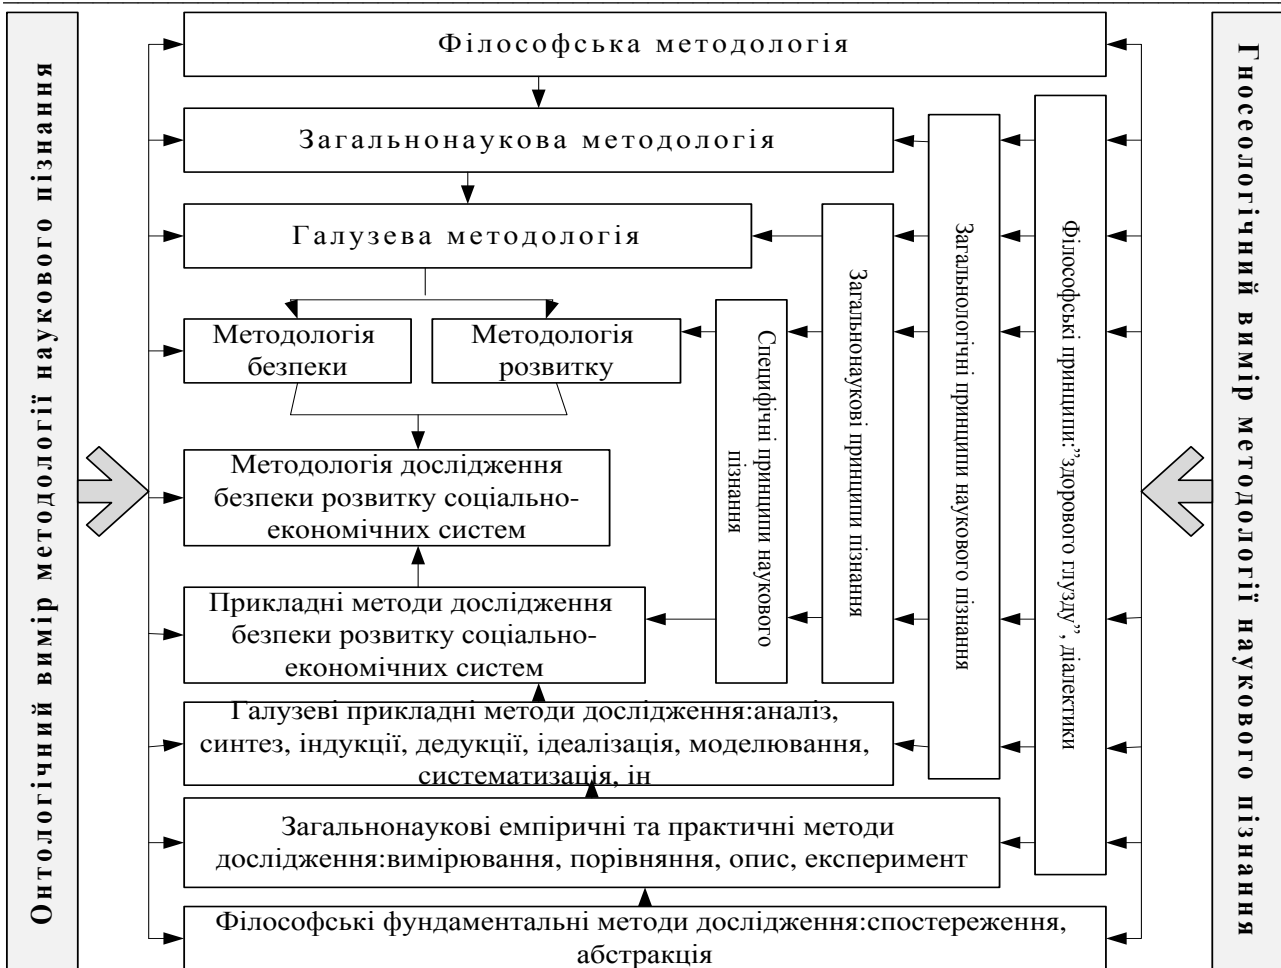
Онтологічний вимір методології наукового пізнання

Філософська методологія

Загальнонаукова методологія

Галузева методологія

Методологія безпеки

Методологія розвитку

Методологія дослідження безпеки розвитку соціально-економічних систем

Прикладні методи дослідження безпеки розвитку соціально-економічних систем

Галузеві прикладні методи дослідження:аналіз, синтез, індукції, дедукції, ідеалізація, моделювання, систематизація, ін

Загальнонаукові емпіричні та практичні методи дослідження:вимірювання, порівняння, опис, експеримент

Філософські фундаментальні методи дослідження:спостереження, абстракція

Специфічні принципи наукового пізнання

Загальнонаукові принципи пізнання

Загальнологічні принципи наукового пізнання

Філософські принципи:"здорового глузду", діалектики

Гносеологічний вимір методології наукового пізнання